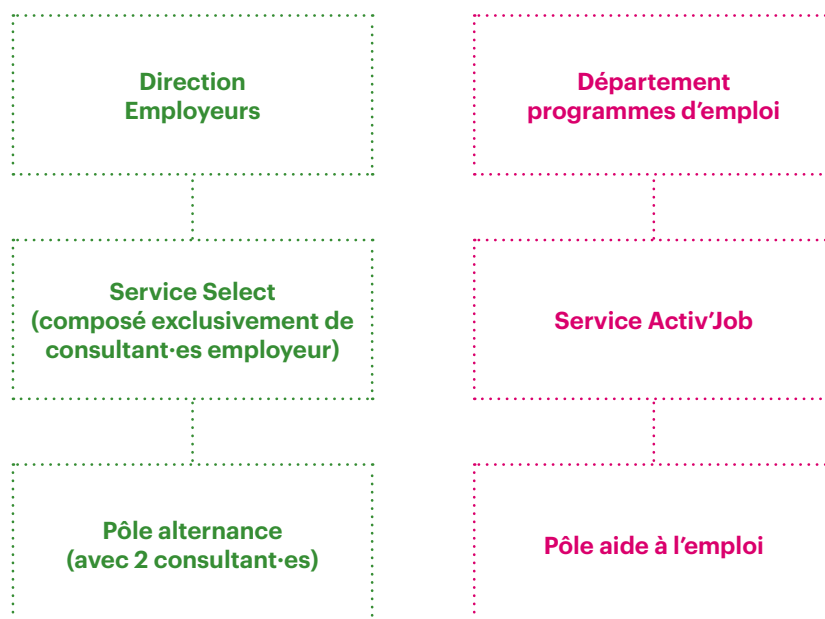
Direction Employeurs

Service Select (composé exclusivement de consultant·es employeur)

Pôle alternance (avec 2 consultant·es)

Département programmes d’emploi

Service Activ’Job

Pôle aide à l’emploi